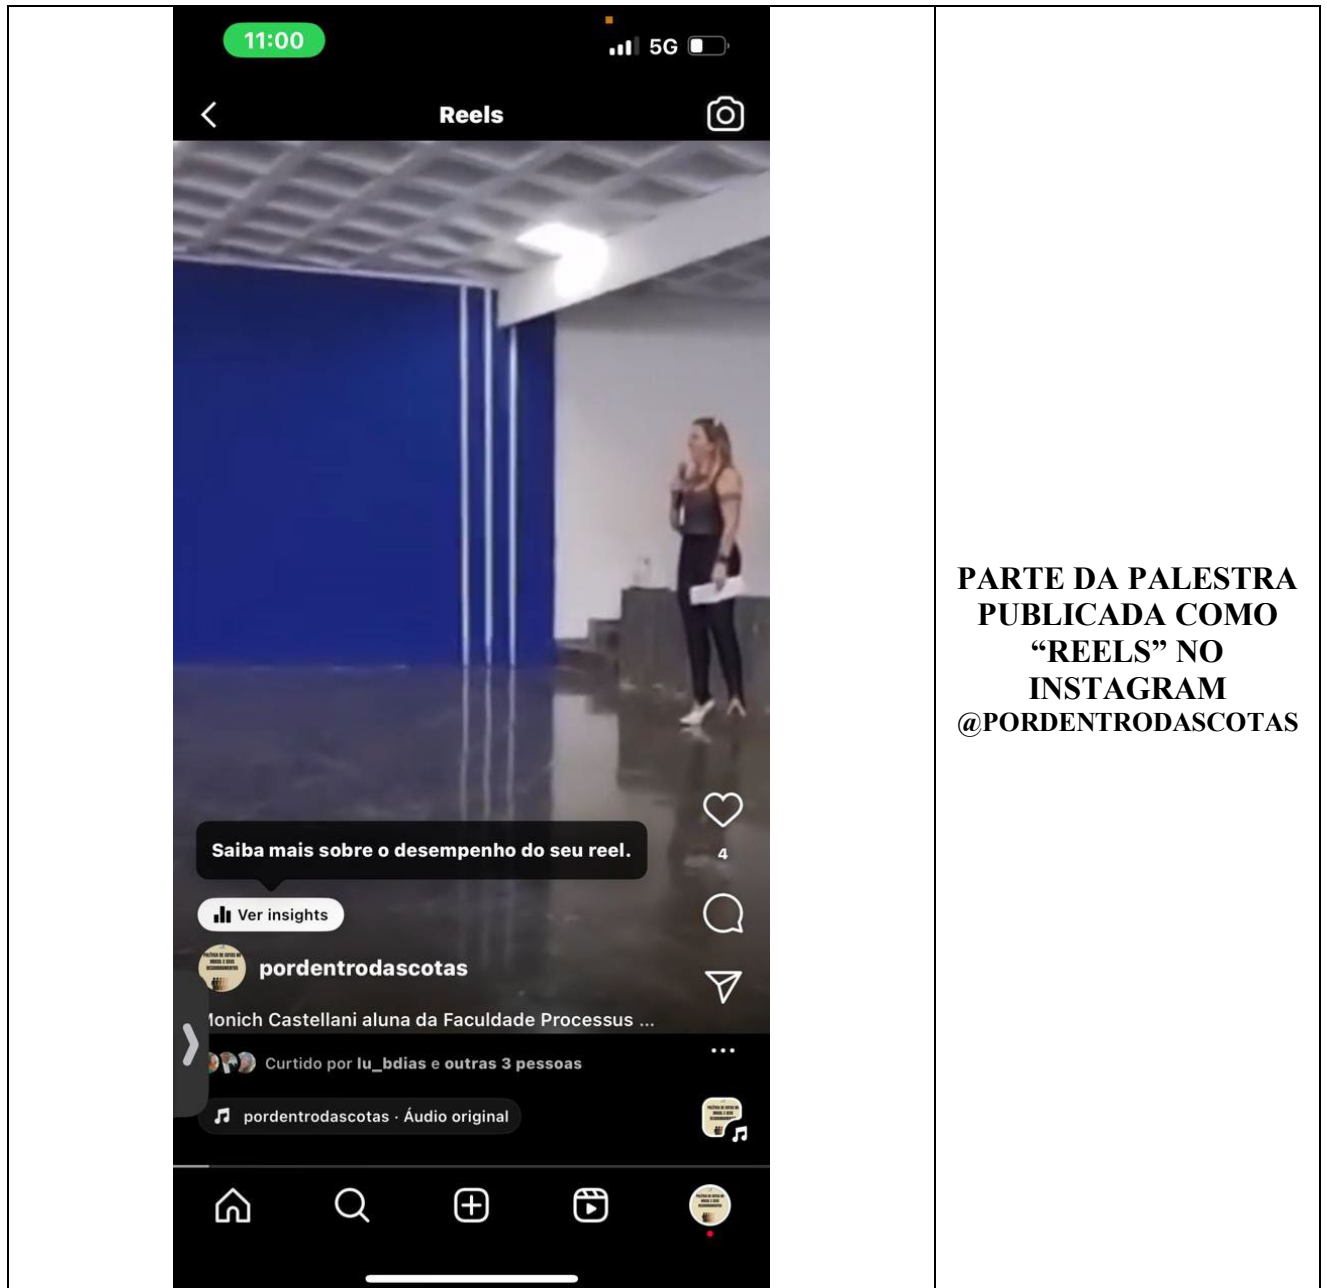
11:00

5G

Reels

Saiba mais sobre o desempenho do seu reel.

4

Ver insights

pordentrodascotas

lonich Castellani aluna da Faculdade Processus ...

Curtido por lu_bdias e outras 3 pessoas

pordentrodascotas · Áudio original

PARTE DA PALESTRA PUBLICADA COMO “REELS” NO INSTAGRAM
@PORDENTRODASCOTAS